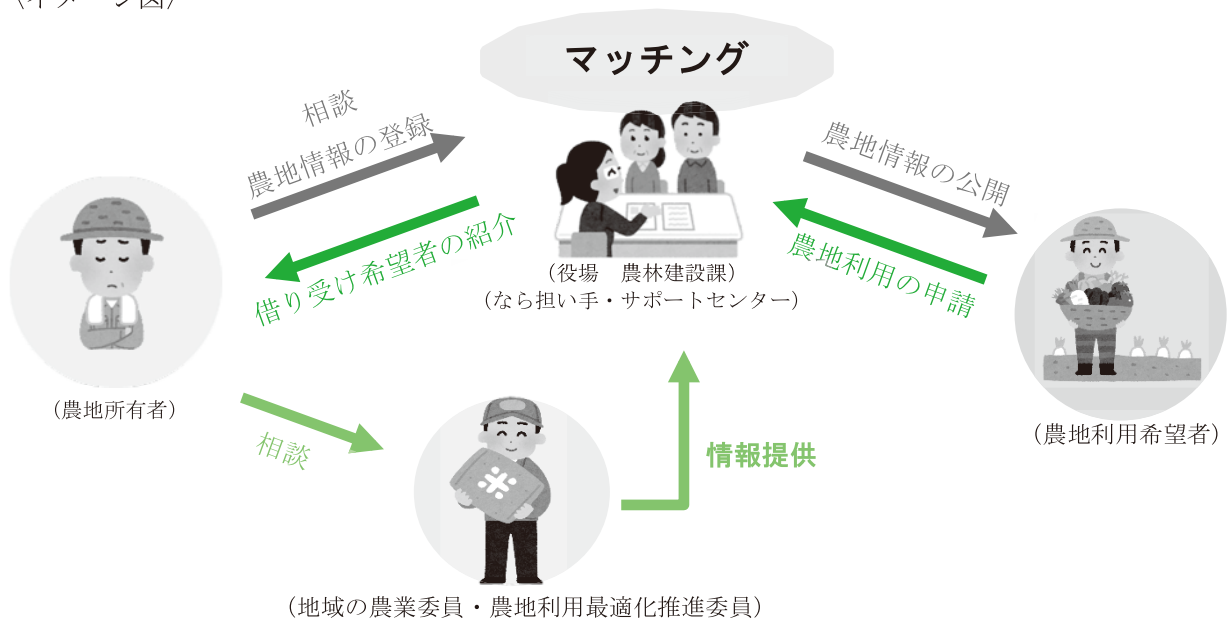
(イメージ図)

マッチング

相談
農地情報の登録

借り受け希望者の紹介

(役場　農林建設課)
(なら担い手・サポートセンター)

農地情報の公開

農地利用の申請

(農地所有者)

相談

情報提供

(農地利用希望者)

(地域の農業委員・農地利用最適化推進委員)